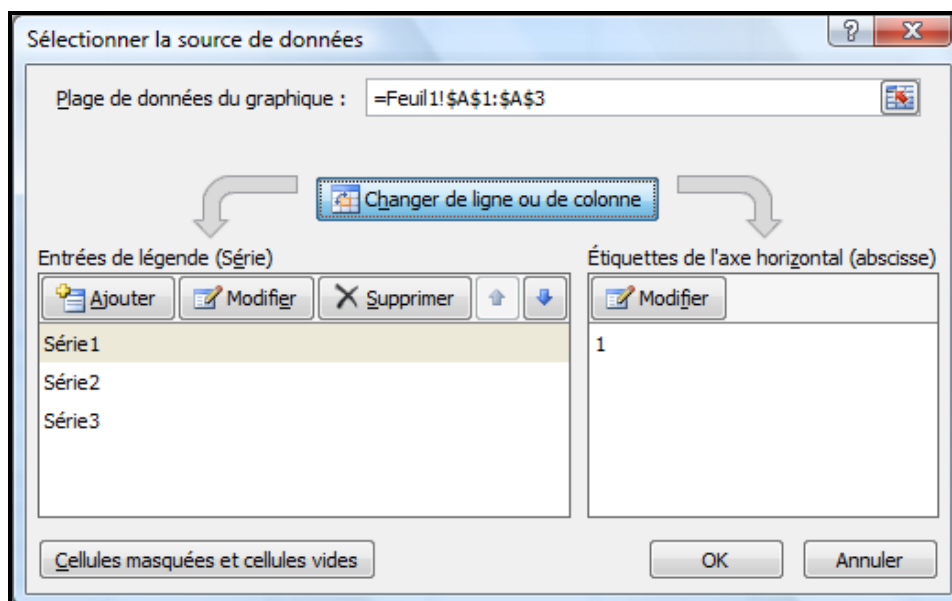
Sélectionner la source de données

?

X

Plage de données du graphique : =Feuil1!$A$1:$A$3

Changer de ligne ou de colonne

Entrées de légende (Série)

Ajouter

Modifier

Supprimer

Série1

Série2

Série3

Étiquettes de l'axe horizontal (abscisse)

Modifier

1

Cellules masquées et cellules vides

OK

Annuler